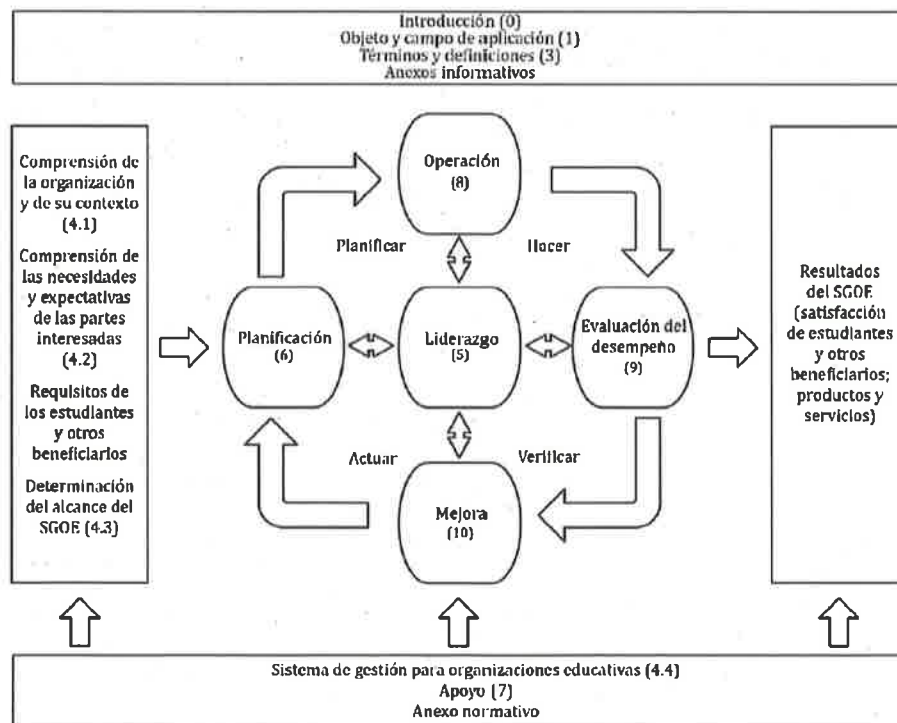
Introducción (0)
Objeto y campo de aplicación (1)
Términos y definiciones (3)
Anexos informativos

Comprensión de la organización y de su contexto (4.1)

Comprensión de las necesidades y expectativas de las partes interesadas (4.2)

Requisitos de los estudiantes y otros beneficiarios

Determinación del alcance del SGOE (4.3)

Operación (8)

Planificar

Hacer

Planificación (6)

Liderazgo (5)

Evaluación del desempeño (9)

Actuar

Verificar

Mejora (10)

Resultados del SGOE (satisfacción de estudiantes y otros beneficiarios; productos y servicios)

Sistema de gestión para organizaciones educativas (4.4)
Apoyo (7)
Anexo normativo